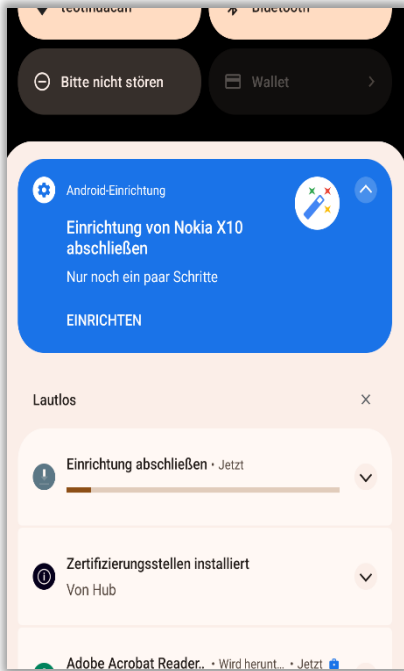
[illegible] Bluetooth

Bitte nicht stören

Wallet

Android-Einrichtung

Einrichtung von Nokia X10 abschließen

Nur noch ein paar Schritte

EINRICHTEN

Lautlos

Einrichtung abschließen • Jetzt

Zertifizierungsstellen installiert

Von Hub

Adobe Acrobat Reader.. • Wird herunt... • Jetzt